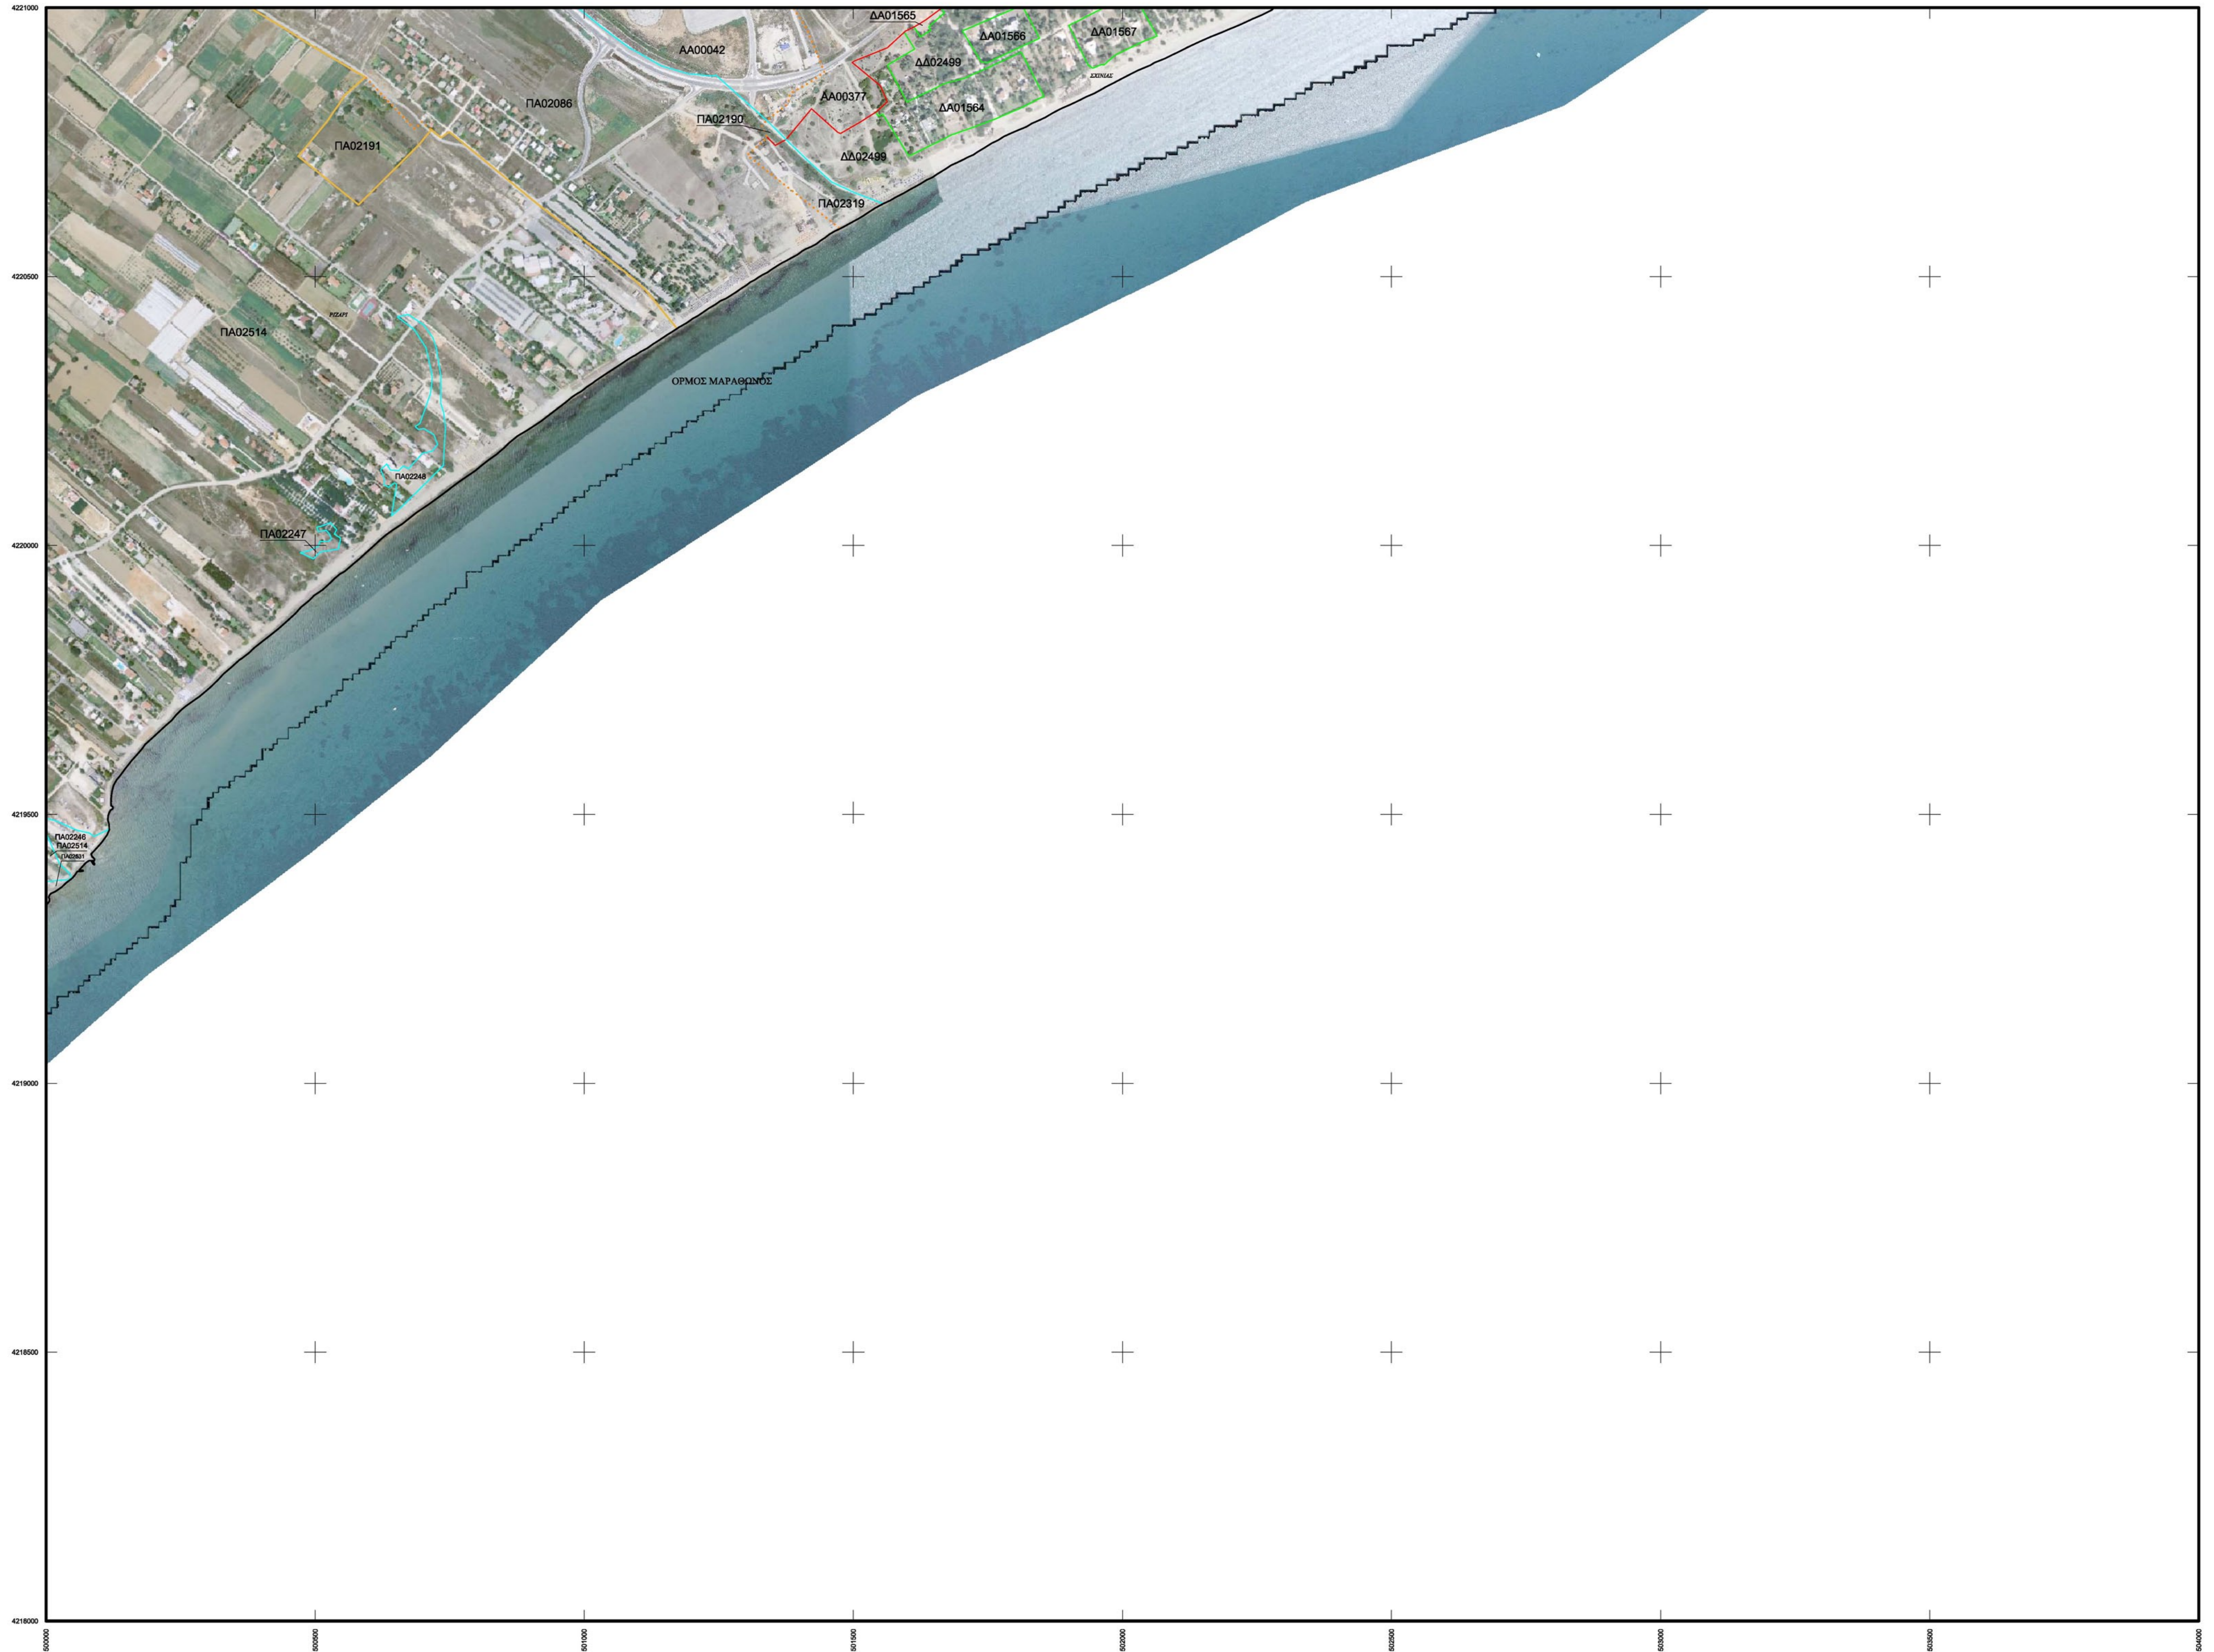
4221000

ΔΑ01565
ΑΑ00042
ΔΑ01566
ΔΑ01567
ΔΔ02499
ΣΧΙΝΙΑΣ
ΠΑ02086
ΔΑ00377
ΔΑ01564
ΠΑ02190
ΠΑ02191
ΔΔ02499
ΠΑ02319

4220500

ΡΙΖΑΡΙ
ΠΑ02514
ΟΡΜΟΣ ΜΑΡΑΘΩΝΟΣ
ΠΑ02248
ΠΑ02247

4220000

4219500

ΠΑ02246
ΠΑ02514
ΠΑ02631

4219000

4218500

4218000

500000
500500
501000
501500
502000
502500
503000
503500
504000